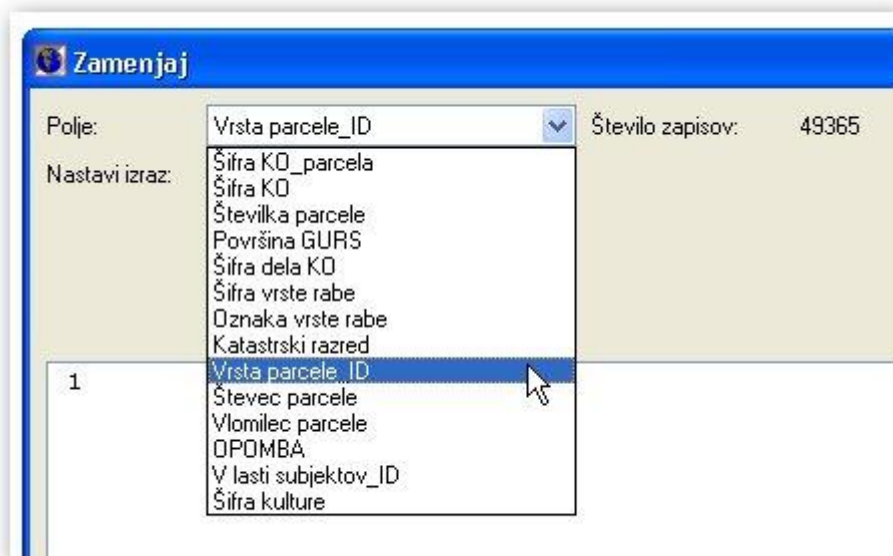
Zamenjaj

Polje: Vrsta parcele_ID

Število zapisov: 49365

Nastavi izraz:

Šifra KO_parcela
Šifra KO
Številka parcele
Površina GURS
Šifra dela KO
Šifra vrste rabe
Oznaka vrste rabe
Katastrski razred
Vrsta parcele_ID
Števec parcele
Vlomilec parcele
OPOMBA
V lasti subjektov_ID
Šifra kulture

1